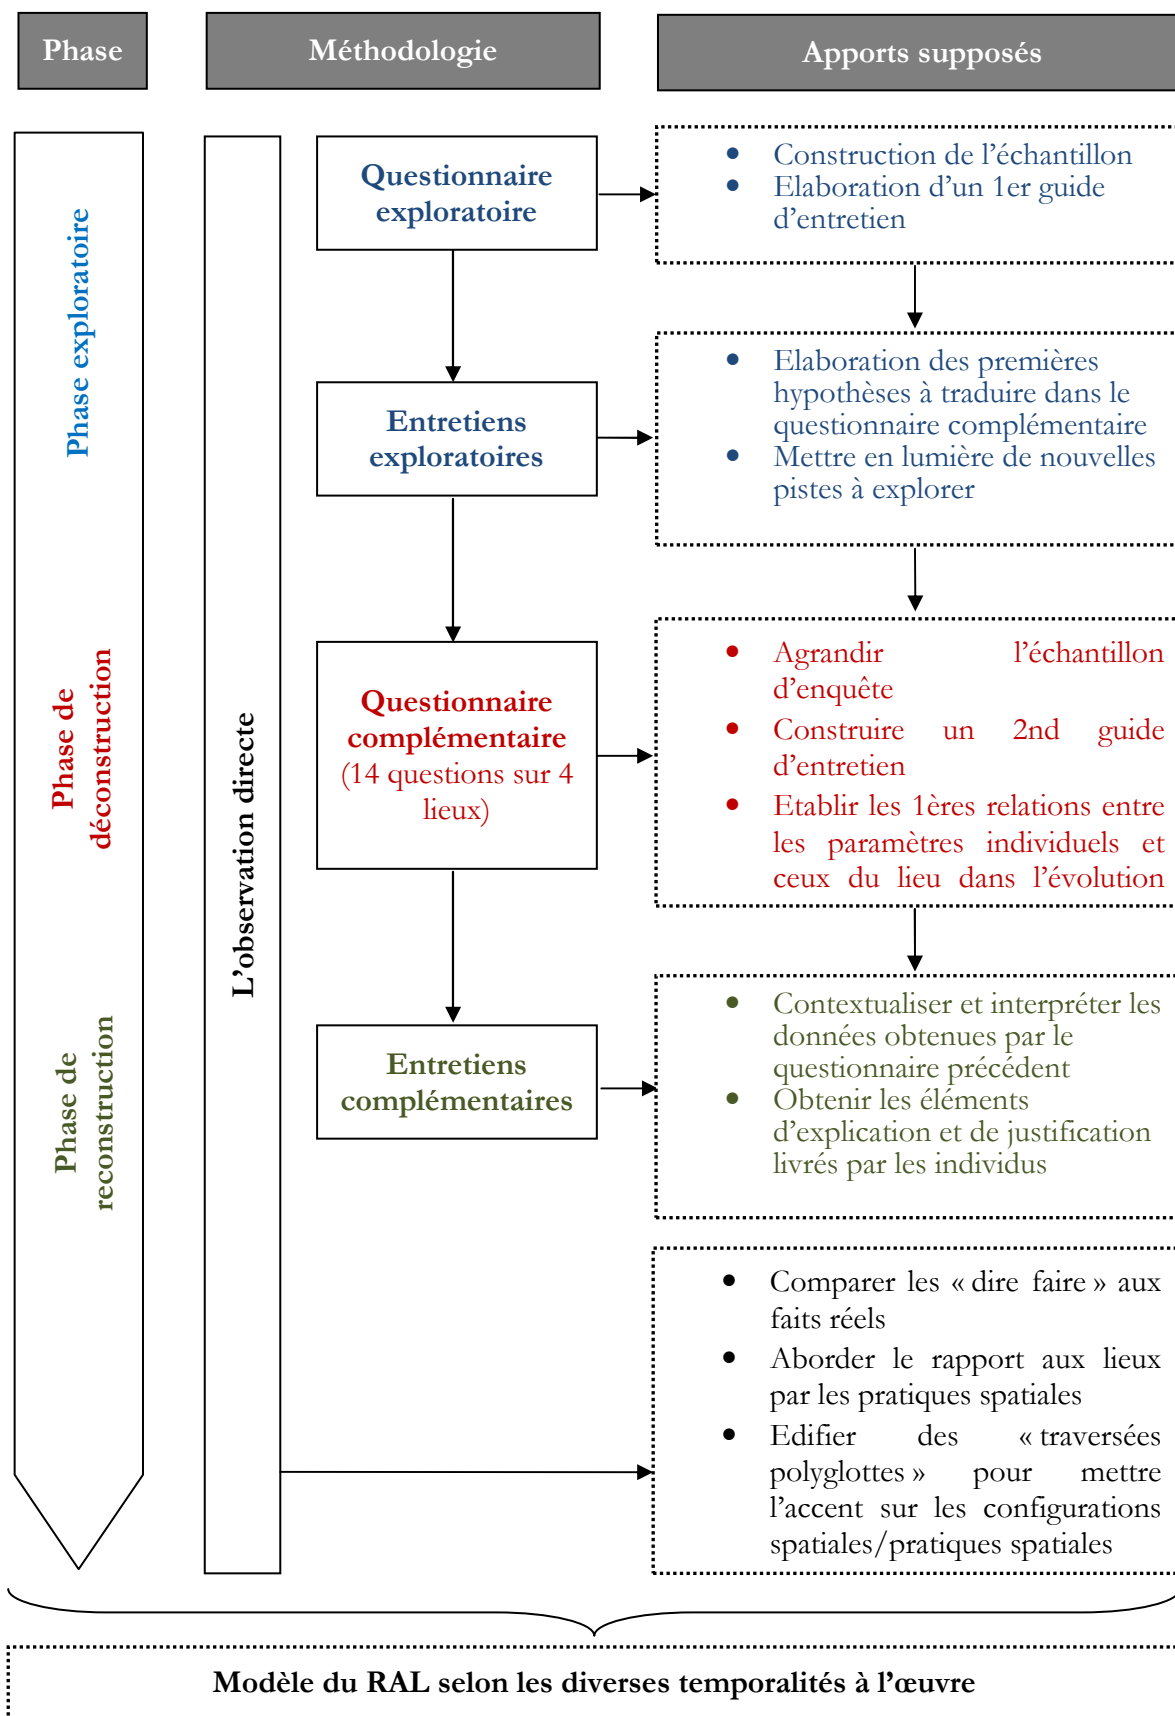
Phase

Méthodologie

Apports supposés

Phase exploratoire

Phase de déconstruction

Phase de reconstruction

L'observation directe

Questionnaire exploratoire

- Construction de l'échantillon
- Elaboration d'un 1er guide d'entretien

Entretiens exploratoires

- Elaboration des premières hypothèses à traduire dans le questionnaire complémentaire
- Mettre en lumière de nouvelles pistes à explorer

Questionnaire complémentaire (14 questions sur 4 lieux)

- Agrandir l'échantillon d'enquête
- Construire un 2nd guide d'entretien
- Etablir les 1ères relations entre les paramètres individuels et ceux du lieu dans l'évolution

Entretiens complémentaires

- Contextualiser et interpréter les données obtenues par le questionnaire précédent
- Obtenir les éléments d'explication et de justification livrés par les individus

- Comparer les « dire faire » aux faits réels
- Aborder le rapport aux lieux par les pratiques spatiales
- Edifier des « traversées polyglottes » pour mettre l'accent sur les configurations spatiales/pratiques spatiales

Modèle du RAL selon les diverses temporalités à l'œuvre